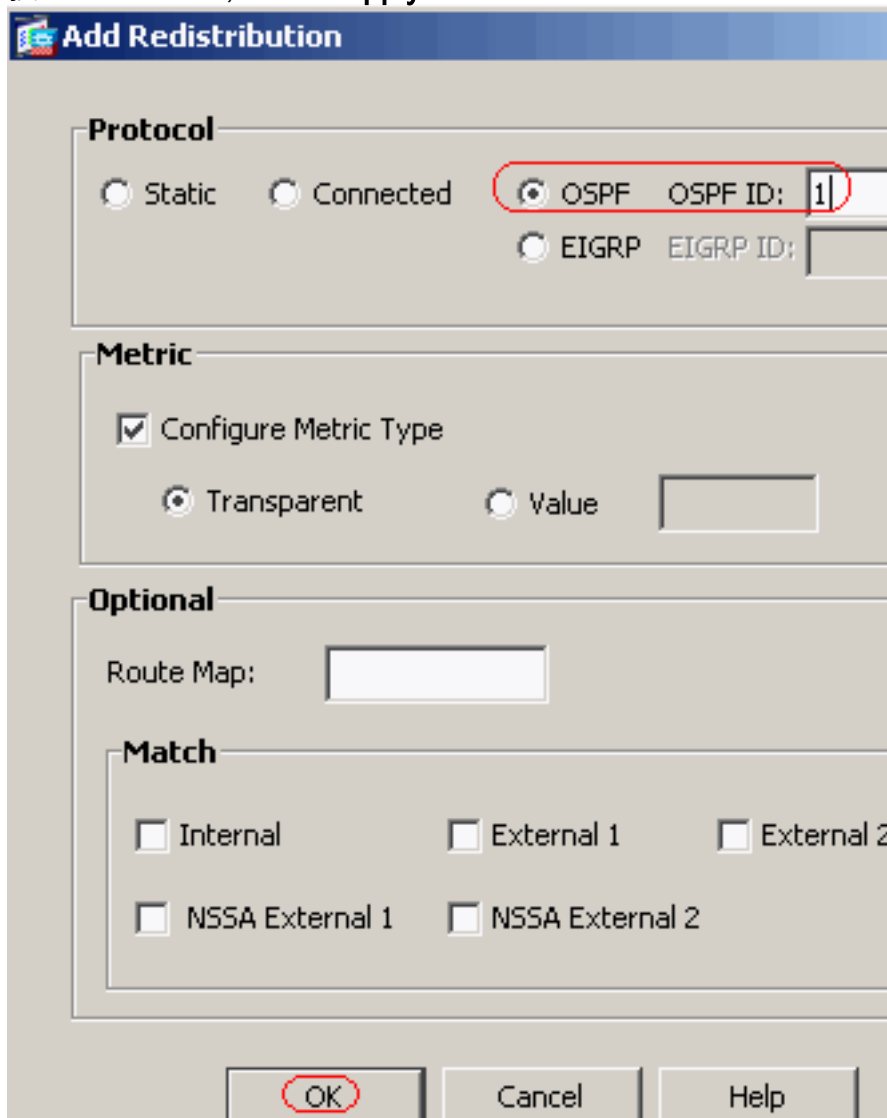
Add Redistribution

Protocol

Static Connected OSPF OSPF ID: 1

EIGRP EIGRP ID:

Metric

Configure Metric Type

Transparent Value

Optional

Route Map:

Match

Internal External 1 External 2

NSSA External 1 NSSA External 2

OK Cancel Help